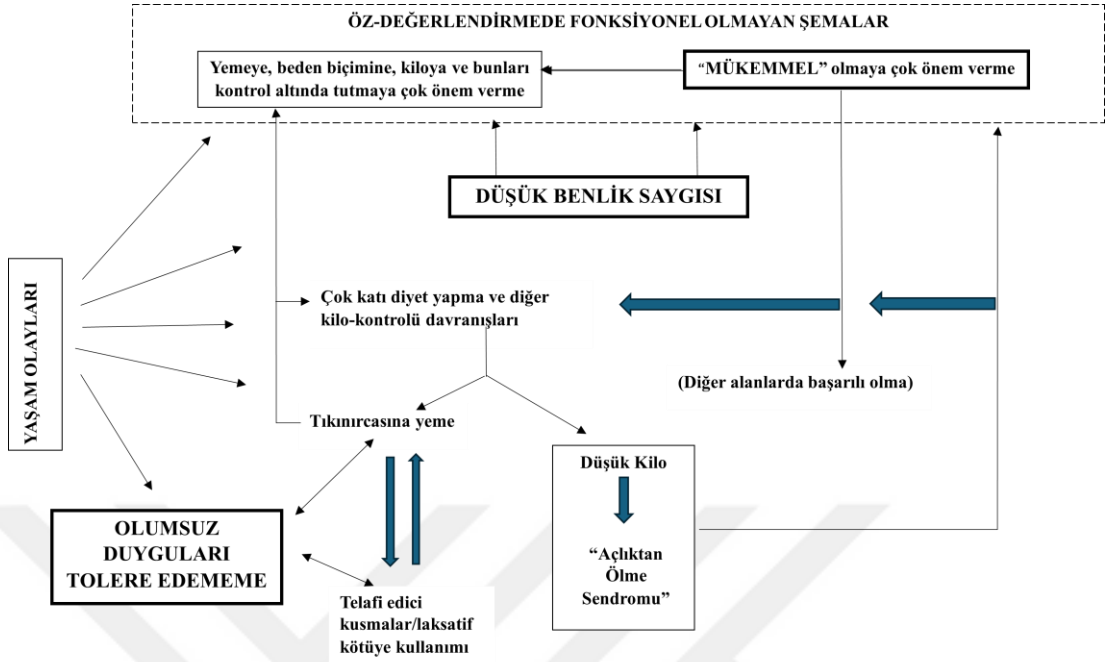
ÖZ-DEĞERLENDİRMEDE FONKSİYONEL OLMAYAN ŞEMALAR

Yemeye, beden biçimine, kiloya ve bunları kontrol altında tutmaya çok önem verme

"MÜKEMMEL" olmaya çok önem verme

DÜŞÜK BENLİK SAYGISI

YAŞAM OLAYLARI

Çok katı diyet yapma ve diğer kilo-kontrolü davranışları

(Diğer alanlarda başarılı olma)

Tıkınırcasına yeme

Düşük Kilo

"Açlıktan Ölme Sendromu"

OLUMSUZ DUYGULARI TOLERE EDEMEME

Telafi edici kusmalar/laksatif kötüye kullanımı